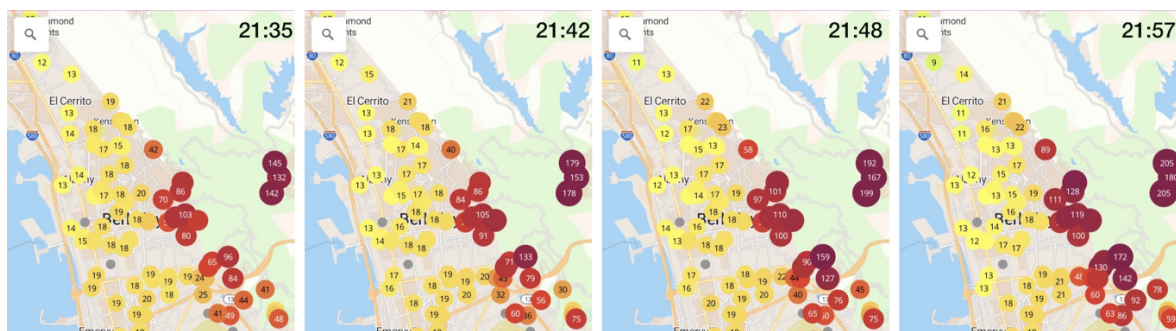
mond
nts
21:35
12
13
El Cerrito
19
14
Ken
13
14
18
19
15
17
18
42
145
132
142
13
14
18
86
70
18
20
19
103
80
14
15
18
65
96
84
19
18
18
24
25
41
44
20
19
41
49
48
Emer

mond
nts
21:42
12
15
El Cerrito
21
13
Ken
14
18
19
15
17
18
40
179
153
178
13
15
18
84
86
105
91
13
16
18
133
71
79
17
18
20
45
16
18
19
32
56
30
60
75
Emer

mond
nts
21:48
11
13
El Cerrito
22
13
17
23
14
15
58
192
167
199
12
14
17
19
101
97
110
100
14
16
18
159
96
127
17
18
22
44
45
16
18
19
40
65
76
75
Emer

mond
nts
21:57
9
14
El Cerrito
21
11
16
22
13
15
89
205
180
205
12
15
17
19
128
111
119
100
13
17
16
17
172
130
142
18
21
48
78
13
19
60
92
63
86
Emer